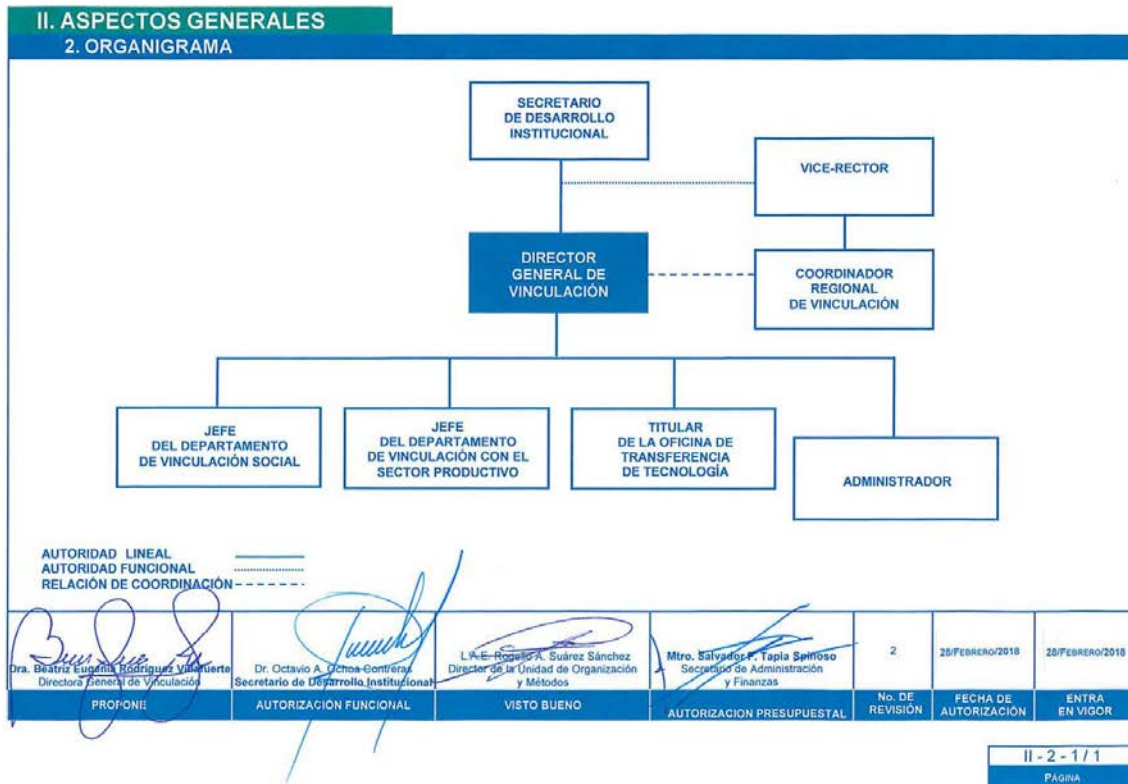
II. ASPECTOS GENERALES
2. ORGANIGRAMA

SECRETARIO DE DESARROLLO INSTITUCIONAL

VICE-RECTOR

DIRECTOR GENERAL DE VINCULACIÓN

COORDINADOR REGIONAL DE VINCULACIÓN

JEFE DEL DEPARTAMENTO DE VINCULACIÓN SOCIAL

JEFE DEL DEPARTAMENTO DE VINCULACIÓN CON EL SECTOR PRODUCTIVO

TITULAR DE LA OFICINA DE TRANSFERENCIA DE TECNOLOGÍA

ADMINISTRADOR

AUTORIDAD LINEAL
AUTORIDAD FUNCIONAL
RELACIÓN DE COORDINACIÓN

| Dra. Beatriz Eugenia Rodríguez Villafuerte Directora General de Vinculación | Dr. Octavio A. Ochoa Contreras Secretario de Desarrollo Institucional | L.A.E. Rogelio A. Suárez Sánchez Director de la Unidad de Organización y Métodos | Mtro. Salvador F. Tapia Spinoso Secretario de Administración y Finanzas | 2 | 28/FEBRERO/2018 | 28/FEBRERO/2018 |
|---|---|---|---|---|---|---|
| PROPONE | AUTORIZACIÓN FUNCIONAL | VISTO BUENO | AUTORIZACION PRESUPUESTAL | No. DE REVISIÓN | FECHA DE AUTORIZACIÓN | ENTRA EN VIGOR |

II - 2 - 1 / 1
PÁGINA